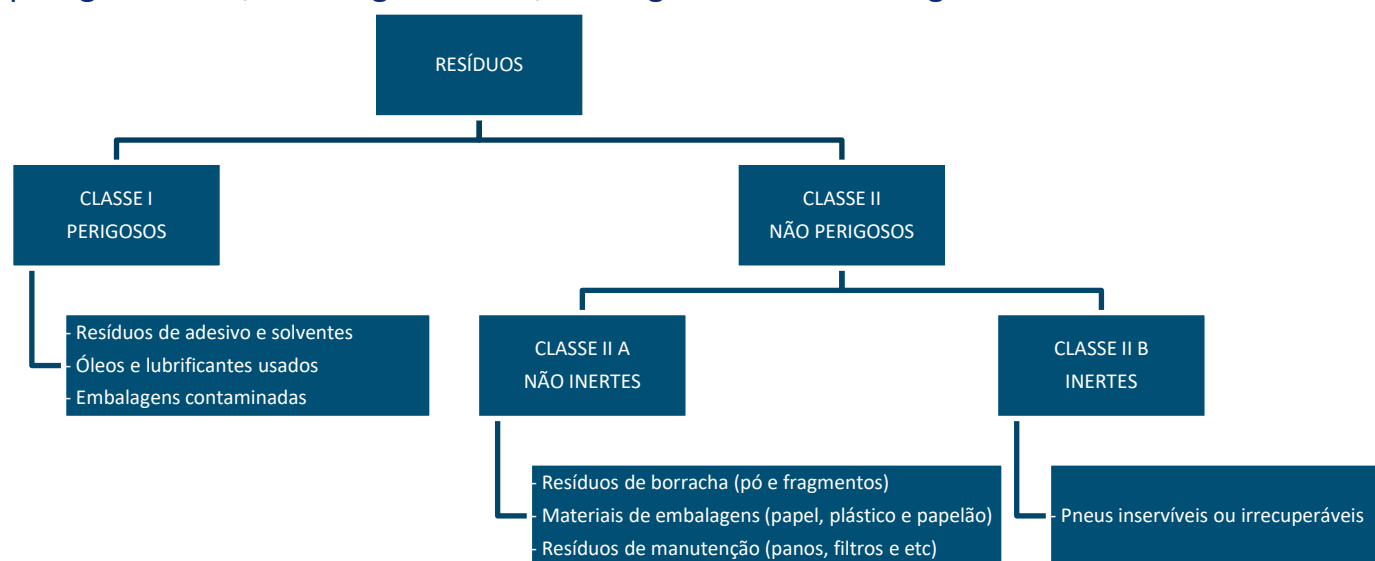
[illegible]

RESÍDUOS

CLASSE I
PERIGOSOS

CLASSE II
NÃO PERIGOSOS

- Resíduos de adesivo e solventes
- Óleos e lubrificantes usados
- Embalagens contaminadas

CLASSE II A
NÃO INERTES

CLASSE II B
INERTES

- Resíduos de borracha (pó e fragmentos)
- Materiais de embalagens (papel, plástico e papelão)
- Resíduos de manutenção (panos, filtros e etc)

- Pneus inservíveis ou irrecuperáveis